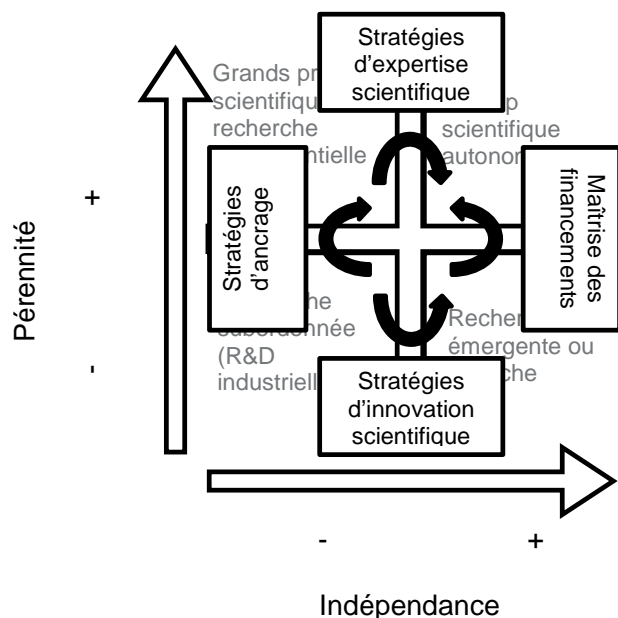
Stratégies d'expertise scientifique

Grands pr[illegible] scientifiqu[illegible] recherche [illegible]ntielle

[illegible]p scientifique autono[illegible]

Stratégies d'ancrage

Maîtrise des financements

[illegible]he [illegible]ubordonnée (R&D industriell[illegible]

Recher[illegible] émergente ou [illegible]che

Stratégies d'innovation scientifique

Pérennité

+

-

Indépendance

-

+